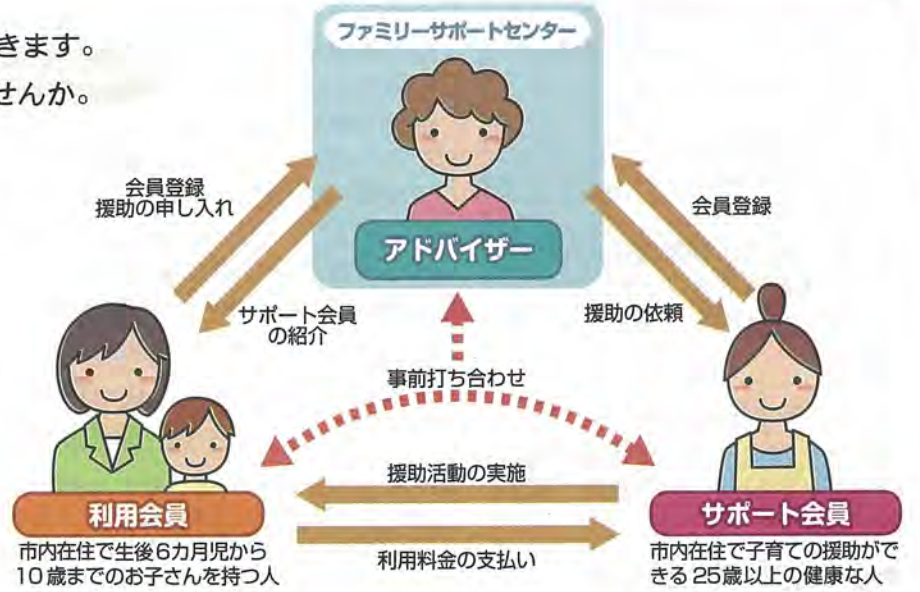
きます。
さんか。

ファミリーサポートセンター

会員登録
援助の申し入れ

会員登録

アドバイザー

サポート会員の紹介

援助の依頼

事前打ち合わせ

援助活動の実施

利用会員
市内在住で生後6カ月児から10歳までのお子さんを持つ人

利用料金の支払い

サポート会員
市内在住で子育ての援助ができる25歳以上の健康な人